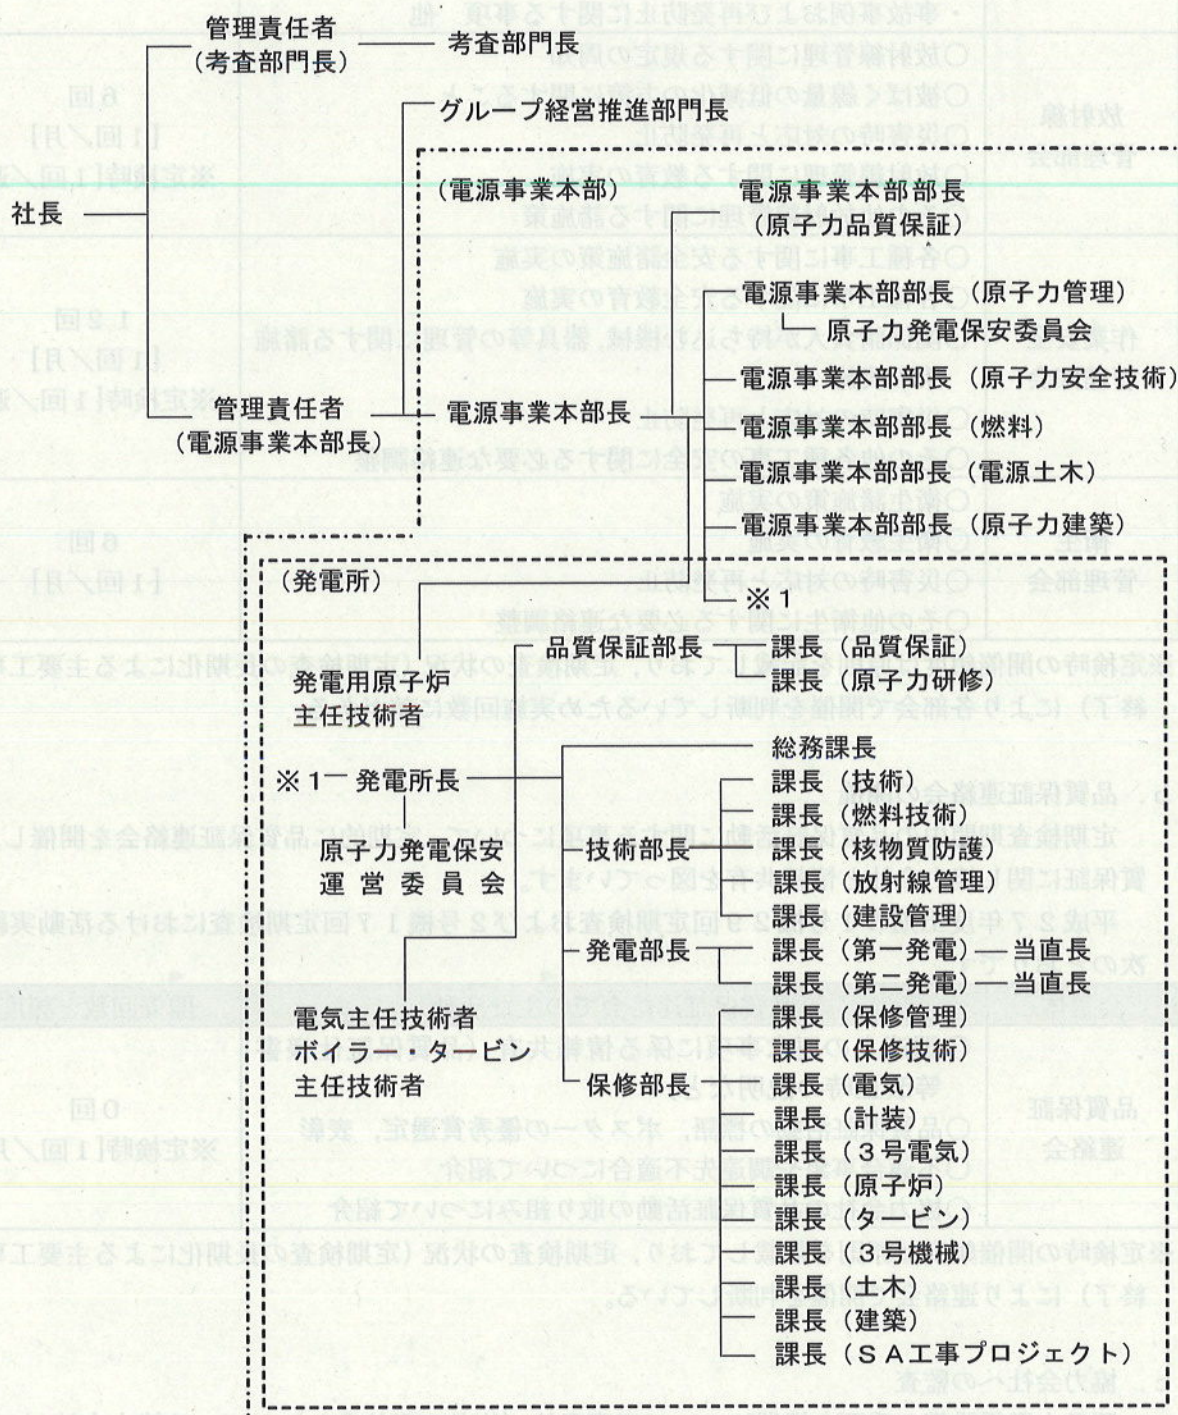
社長

管理責任者
（考査部門長）

考査部門長

グループ経営推進部門長

（電源事業本部）

電源事業本部部長
（原子力品質保証）

電源事業本部部長（原子力管理）

原子力発電保安委員会

電源事業本部部長（原子力安全技術）

管理責任者
（電源事業本部長）

電源事業本部長

電源事業本部部長（燃料）

電源事業本部部長（電源土木）

電源事業本部部長（原子力建築）

（発電所）

※1

品質保証部長

課長（品質保証）

課長（原子力研修）

発電用原子炉
主任技術者

総務課長

※1ー 発電所長

課長（技術）

課長（燃料技術）

原子力発電保安
運営委員会

技術部長

課長（核物質防護）

課長（放射線管理）

課長（建設管理）

発電部長

課長（第一発電）ー当直長

課長（第二発電）ー当直長

電気主任技術者
ボイラー・タービン
主任技術者

課長（保修管理）

課長（保修技術）

保修部長

課長（電気）

課長（計装）

課長（３号電気）

課長（原子炉）

課長（タービン）

課長（３号機械）

課長（土木）

課長（建築）

課長（ＳＡ工事プロジェクト）